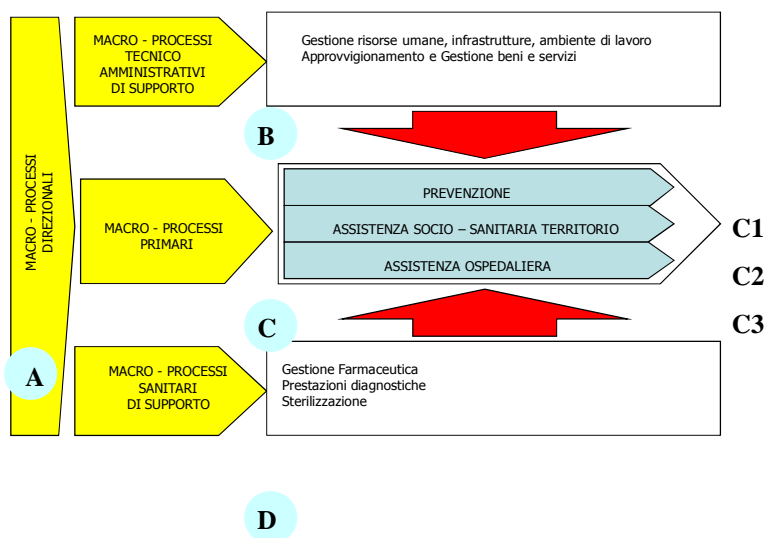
MACRO - PROCESSI DIREZIONALI

A

MACRO - PROCESSI TECNICO AMMINISTRATIVI DI SUPPORTO

Gestione risorse umane, infrastrutture, ambiente di lavoro
Approvvigionamento e Gestione beni e servizi

B

MACRO - PROCESSI PRIMARI

PREVENZIONE

ASSISTENZA SOCIO – SANITARIA TERRITORIO

ASSISTENZA OSPEDALIERA

C1

C2

C3

C

MACRO - PROCESSI SANITARI DI SUPPORTO

Gestione Farmaceutica
Prestazioni diagnostiche
Sterilizzazione

D